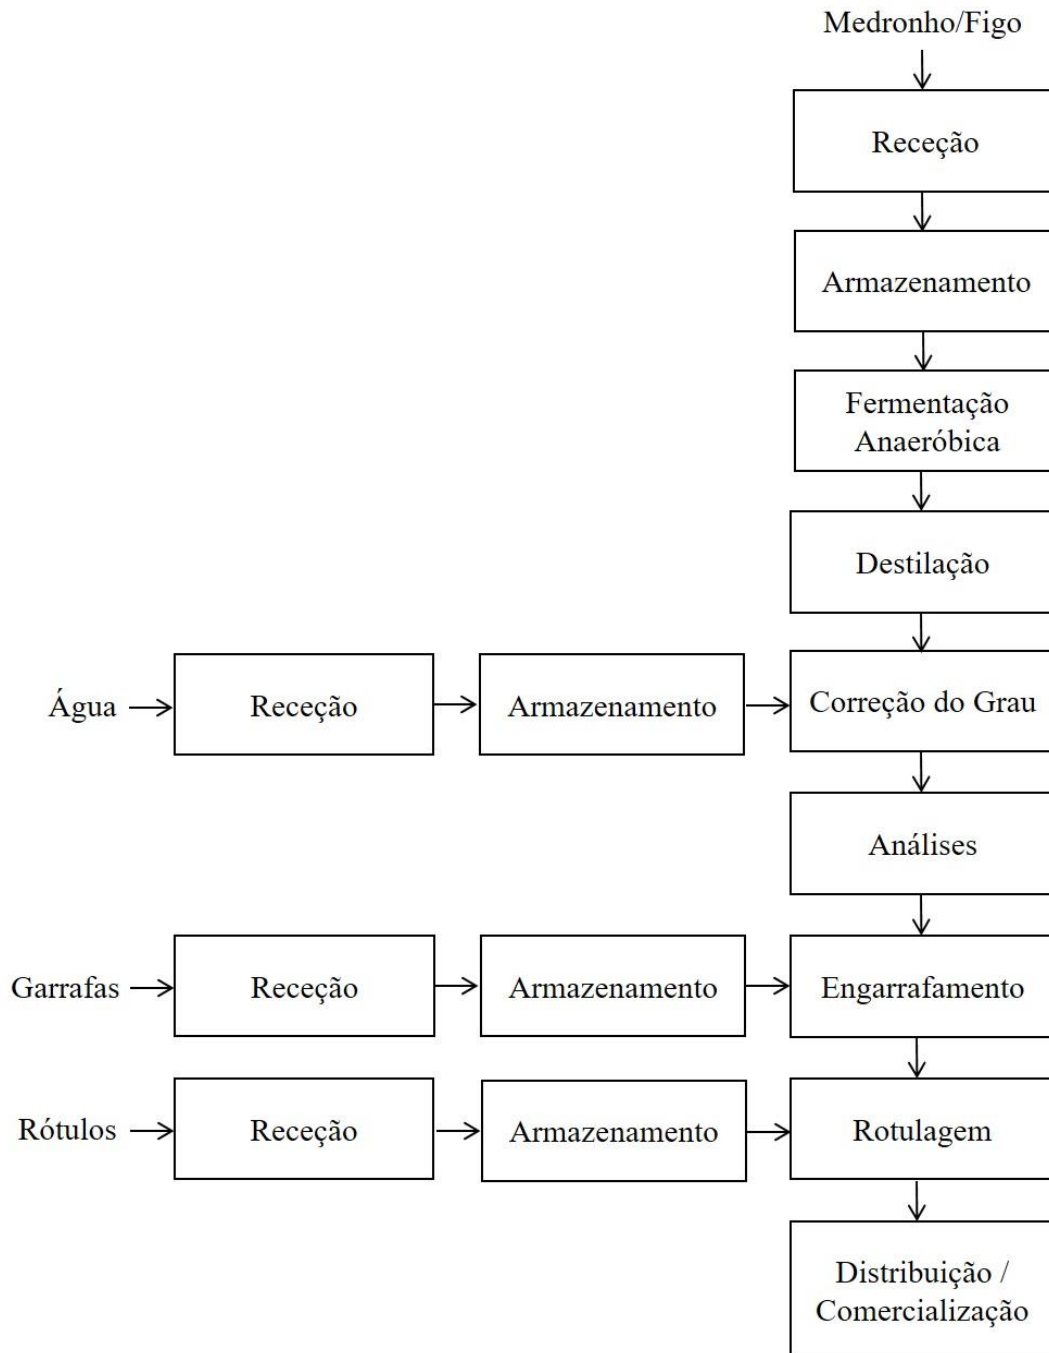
Medronho/Figo

Receção

Armazenamento

Fermentação Anaeróbica

Destilação

Água

Receção

Armazenamento

Correção do Grau

Análises

Garrafas

Receção

Armazenamento

Engarrafamento

Rótulos

Receção

Armazenamento

Rotulagem

Distribuição / Comercialização